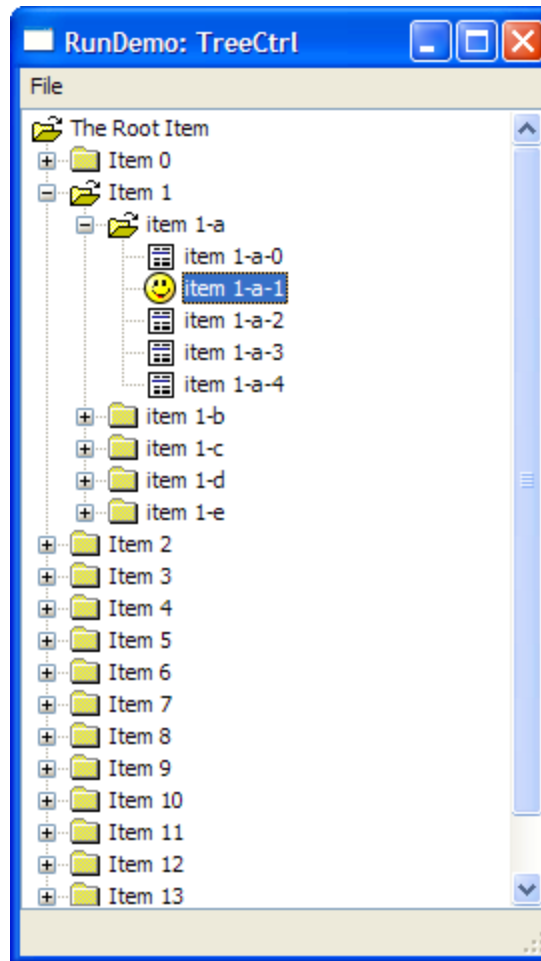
RunDemo: TreeCtrl

File

The Root Item
Item 0
Item 1
item 1-a
item 1-a-0
item 1-a-1
item 1-a-2
item 1-a-3
item 1-a-4
item 1-b
item 1-c
item 1-d
item 1-e
Item 2
Item 3
Item 4
Item 5
Item 6
Item 7
Item 8
Item 9
Item 10
Item 11
Item 12
Item 13